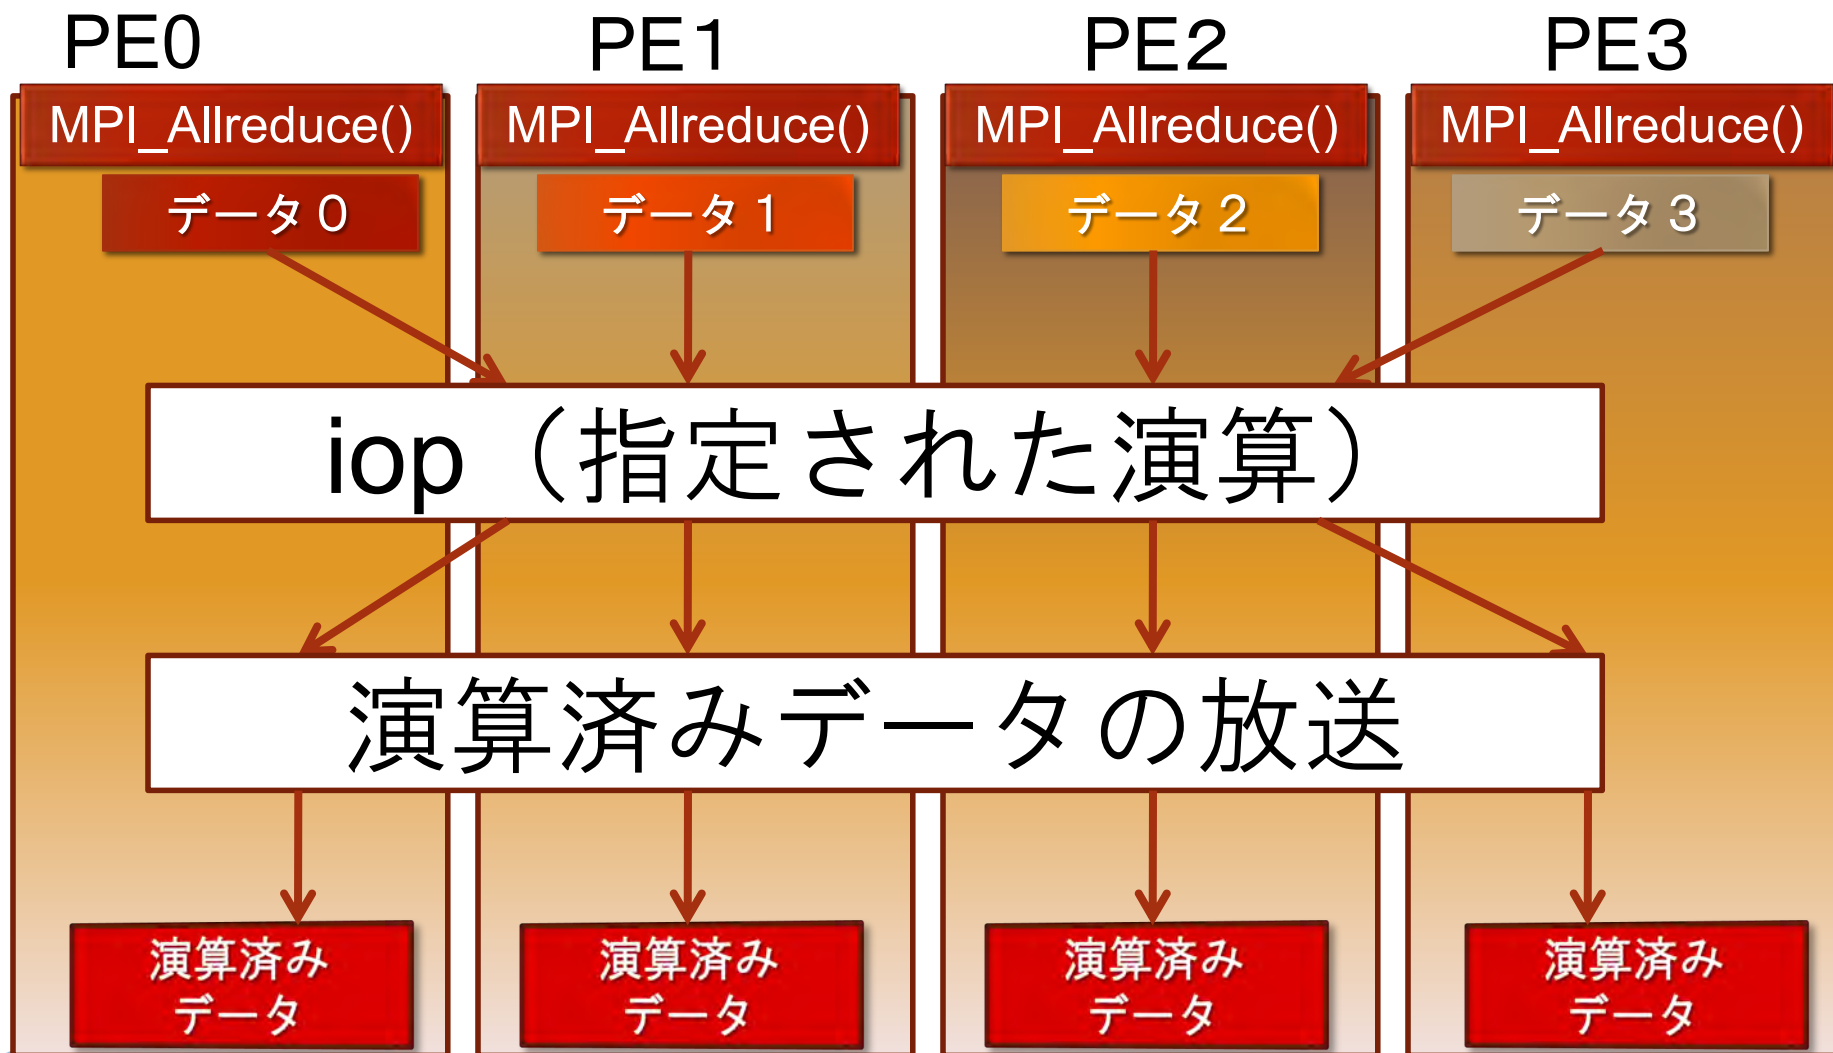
PE0

MPI_Allreduce()

データ０

PE1

MPI_Allreduce()

データ１

PE2

MPI_Allreduce()

データ２

PE3

MPI_Allreduce()

データ３

iop（指定された演算）

演算済みデータの放送

演算済みデータ

演算済みデータ

演算済みデータ

演算済みデータ